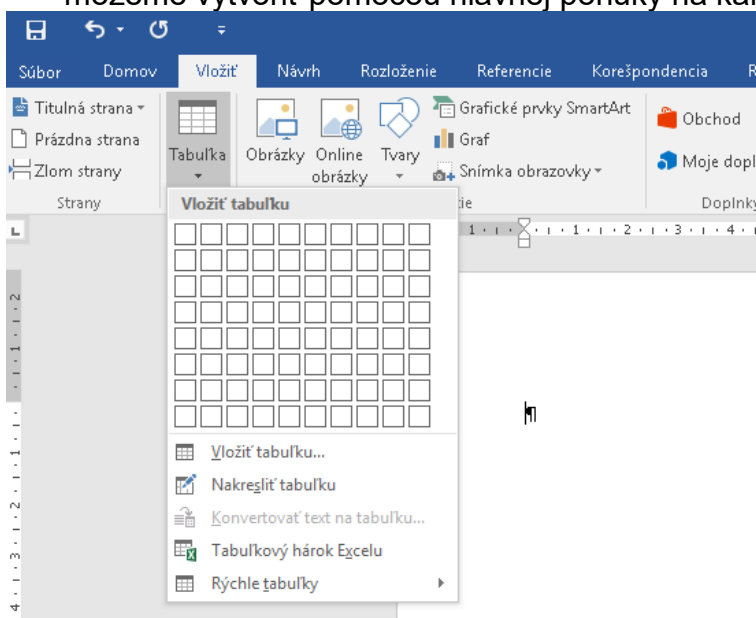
môžeme vytvoriť pomocou hlavnej ponuky na ka

Súbor Domov Vložiť Návrh Rozloženie Referencie Korešpondencia R

Titulná strana
Prázdna strana
Zlom strany
Strany

Tabuľka

Obrázky Online obrázky Tvary

Grafické prvky SmartArt
Graf
Snímka obrazovky

Obchod
Moje dopl
Doplnky

Vložiť tabuľku

Vložiť tabuľku...
Nakresliť tabuľku
Konvertovať text na tabuľku...
Tabuľkový hárok Excelu
Rýchle tabuľky

¶